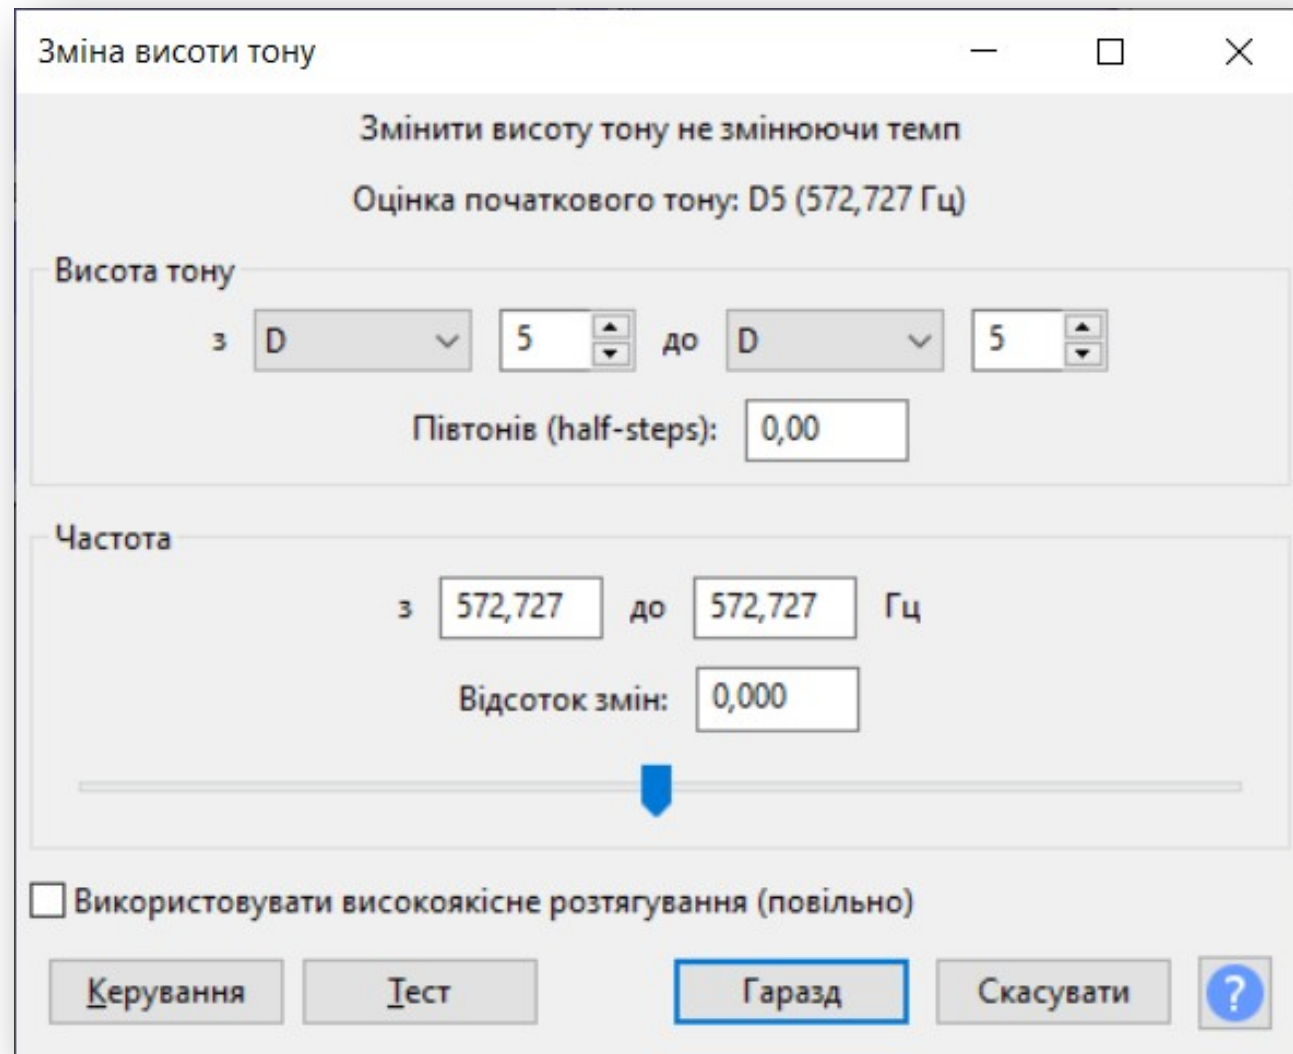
Зміна висоти тону

Змінити висоту тону не змінюючи темп

Оцінка початкового тону: D5 (572,727 Гц)

Висота тону

з D 5 до D 5

Півтонів (half-steps): 0,00

Частота

з 572,727 до 572,727 Гц

Відсоток змін: 0,000

Використовувати високоякісне розтягування (повільно)

Керування Тест Гаразд Скасувати ?